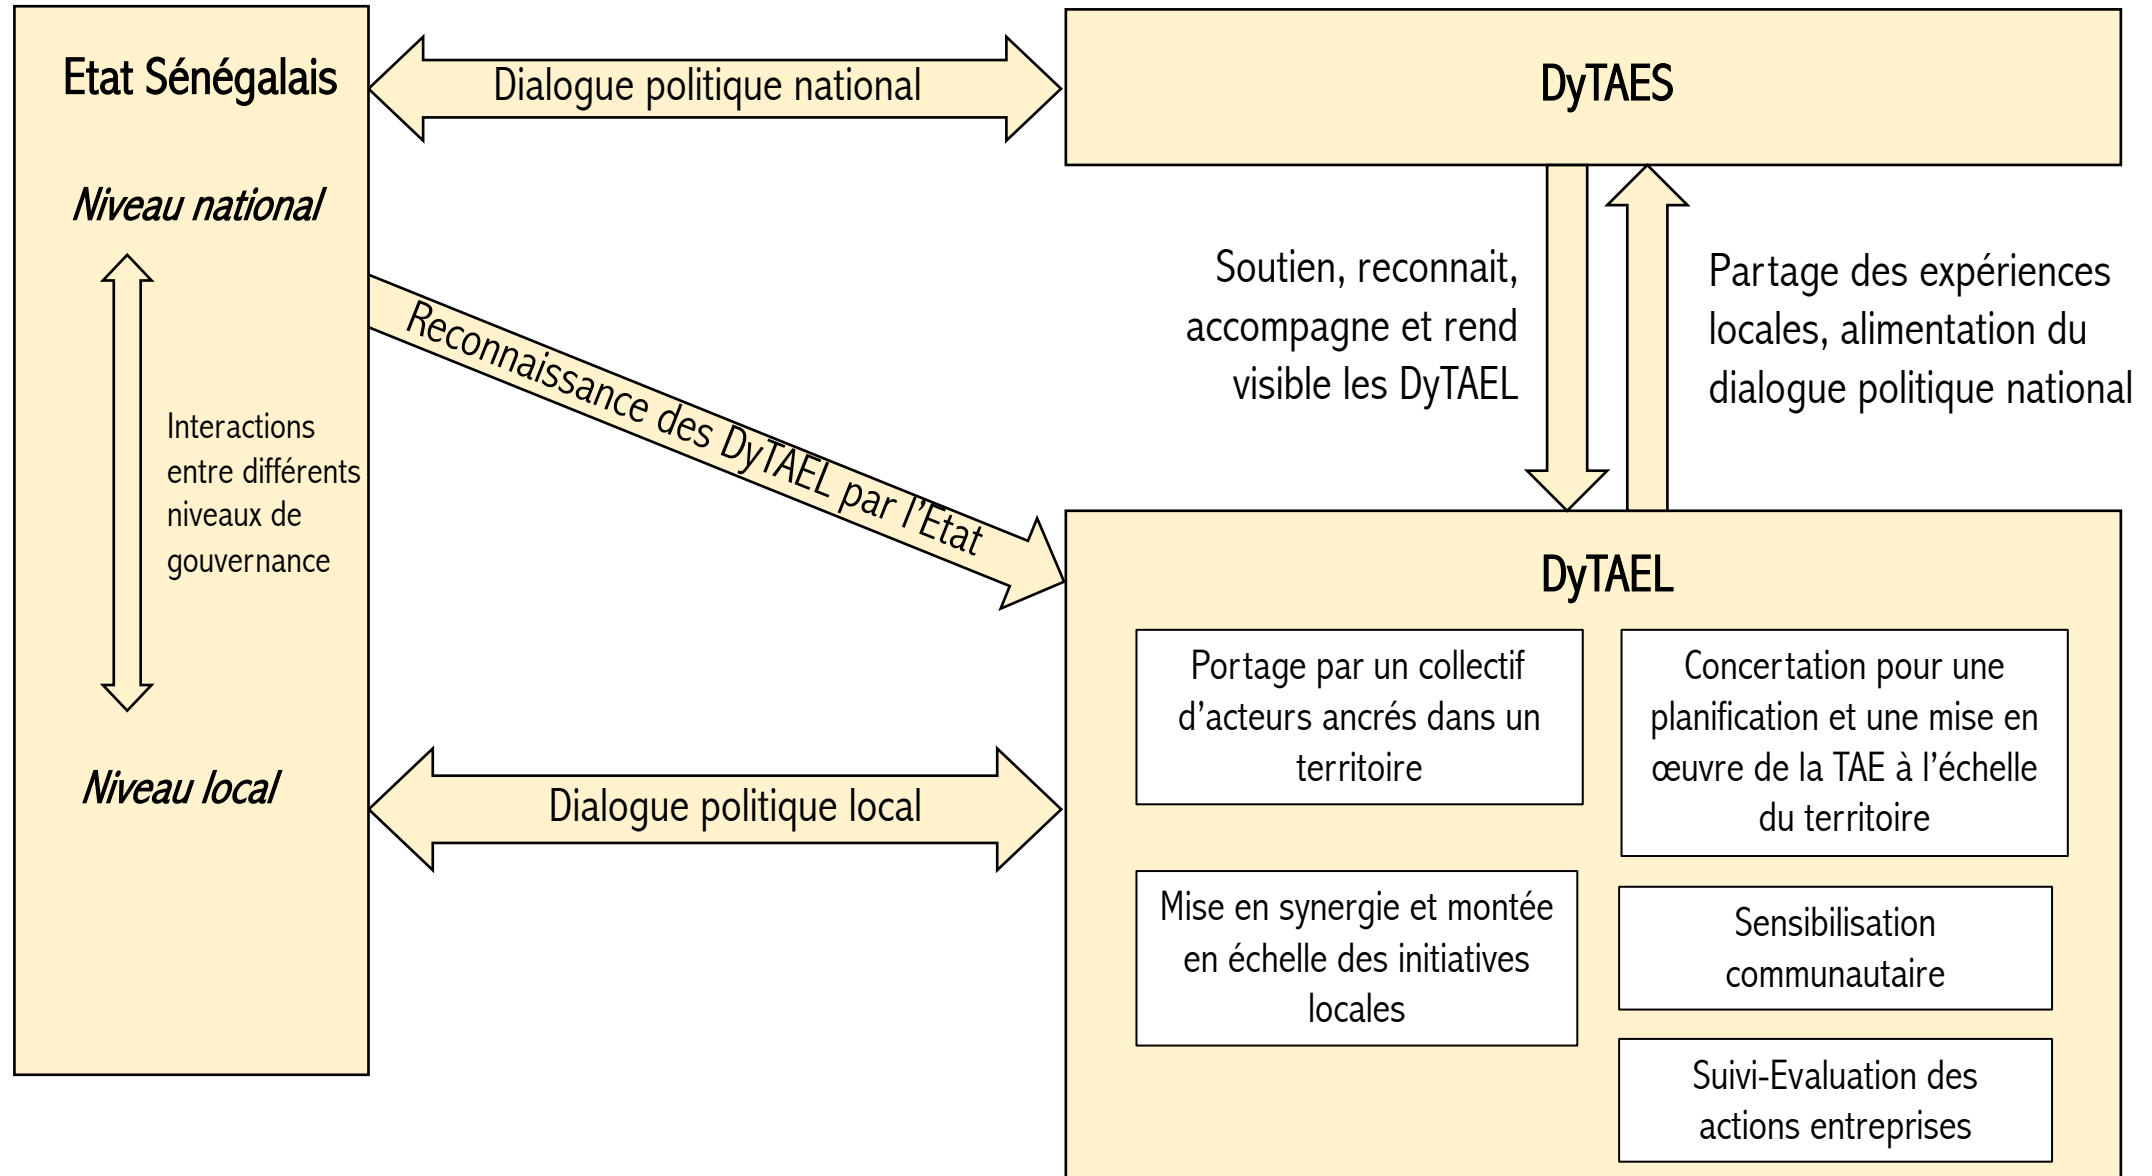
Etat Sénégalais

Dialogue politique national

DyTAES

Niveau national

Soutien, reconnait, accompagne et rend visible les DyTAEL

Partage des expériences locales, alimentation du dialogue politique national

Reconnaissance des DyTAEL par l'Etat

Interactions entre différents niveaux de gouvernance

DyTAEL

Portage par un collectif d'acteurs ancrés dans un territoire

Concertation pour une planification et une mise en œuvre de la TAE à l'échelle du territoire

Niveau local

Dialogue politique local

Mise en synergie et montée en échelle des initiatives locales

Sensibilisation communautaire

Suivi-Evaluation des actions entreprises